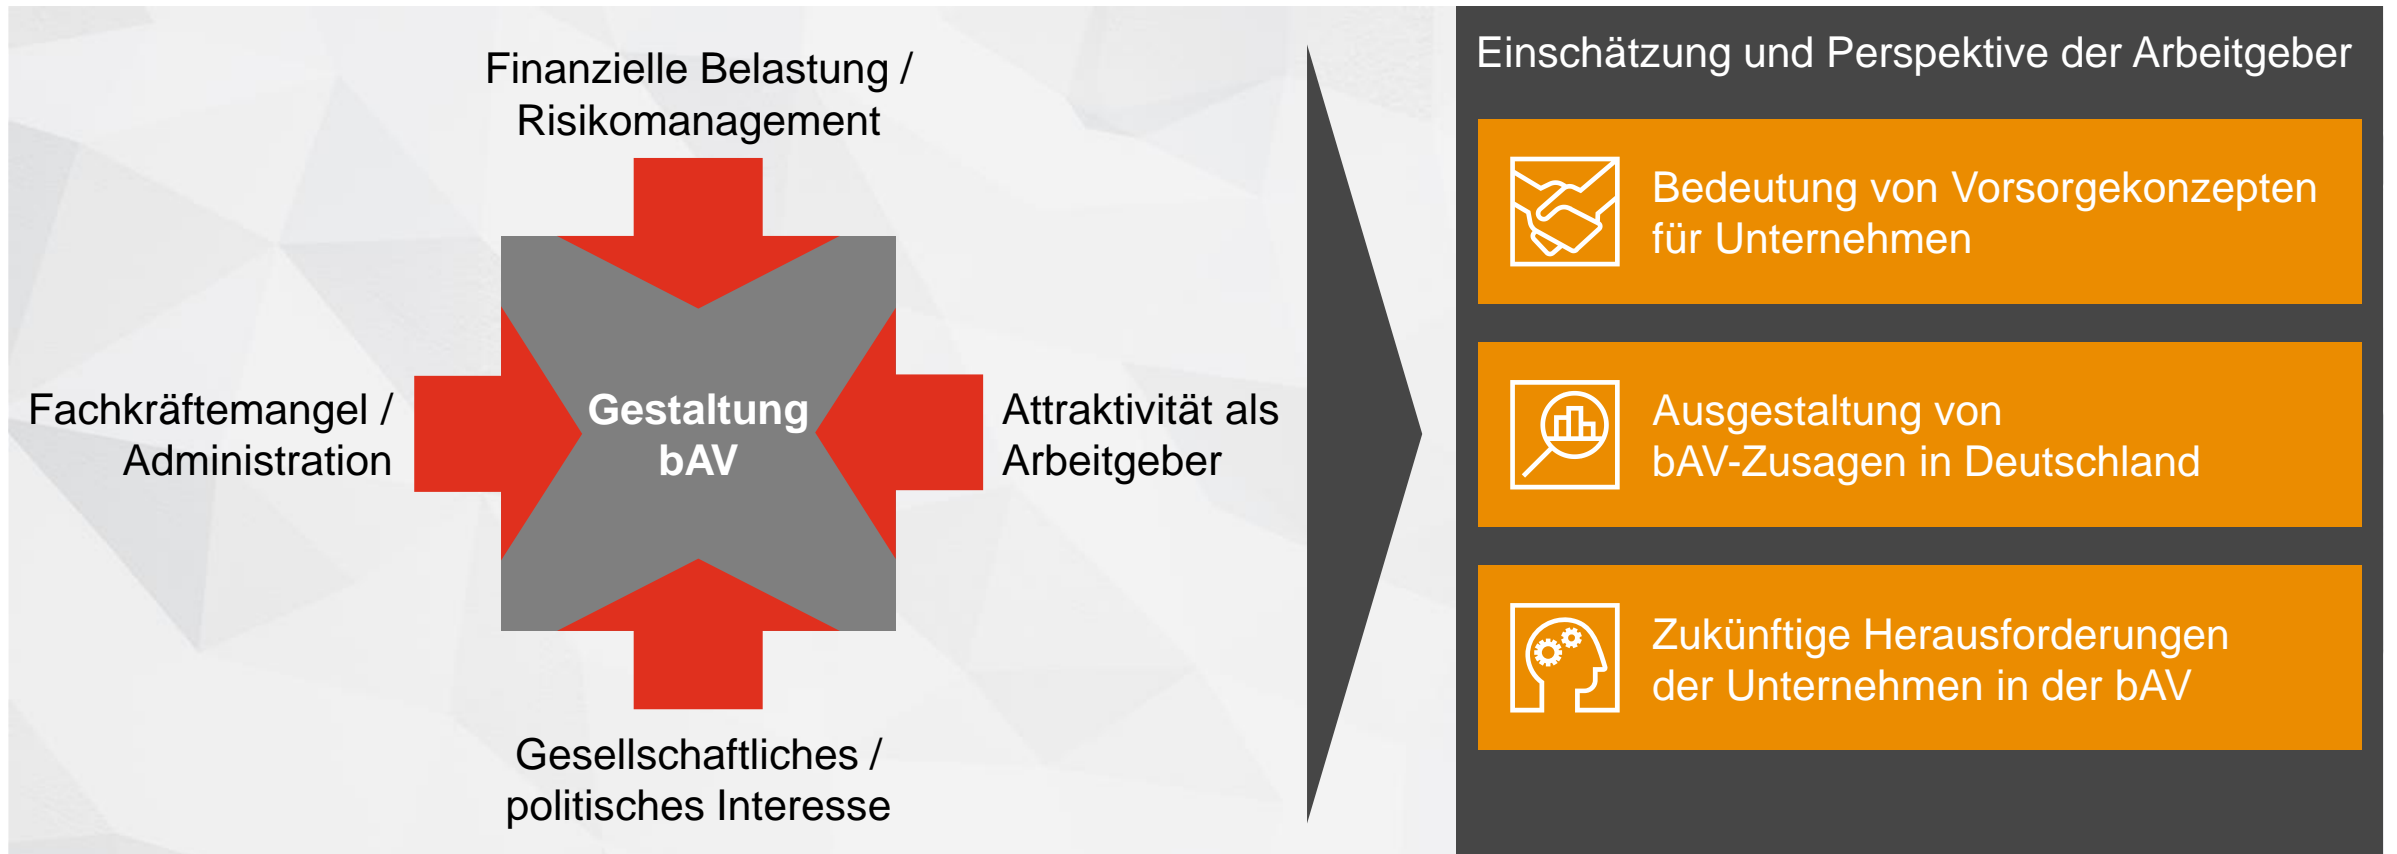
Finanzielle Belastung / Risikomanagement

Fachkräftemangel / Administration

Gestaltung bAV

Attraktivität als Arbeitgeber

Gesellschaftliches / politisches Interesse

Einschätzung und Perspektive der Arbeitgeber

Bedeutung von Vorsorgekonzepten für Unternehmen

Ausgestaltung von bAV-Zusagen in Deutschland

Zukünftige Herausforderungen der Unternehmen in der bAV